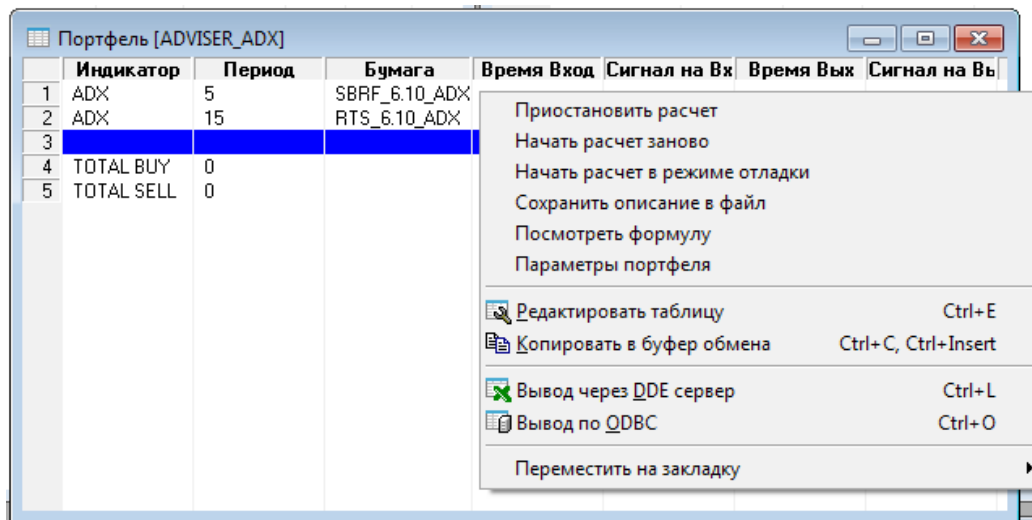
Портфель [ADVISER_ADX]

| | Индикатор | Период | Бумага | Время Вход | Сигнал на Вх | Время Вых | Сигнал на Вы |
|---|---|---|---|---|---|---|---|
| 1 | ADX | 5 | SBRF_6.10_ADX | | | | |
| 2 | ADX | 15 | RTS_6.10_ADX | | | | |
| 3 | | | | | | | |
| 4 | TOTAL BUY | 0 | | | | | |
| 5 | TOTAL SELL | 0 | | | | | |

Приостановить расчет
Начать расчет заново
Начать расчет в режиме отладки
Сохранить описание в файл
Посмотреть формулу
Параметры портфеля

Редактировать таблицу Ctrl+E
Копировать в буфер обмена Ctrl+C, Ctrl+Insert

Вывод через DDE сервер Ctrl+L
Вывод по ODBC Ctrl+O

Переместить на закладку